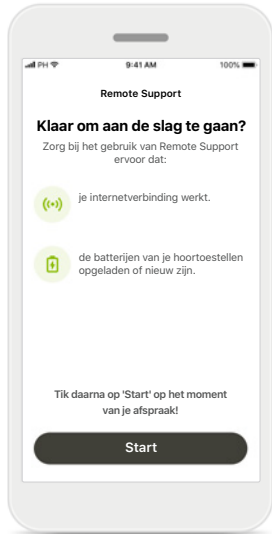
PH 9:41 AM 100%

Remote Support

Klaar om aan de slag te gaan?

Zorg bij het gebruik van Remote Support ervoor dat:

je internetverbinding werkt.

de batterijen van je hoortoestellen opgeladen of nieuw zijn.

Tik daarna op 'Start' op het moment van je afspraak!

Start